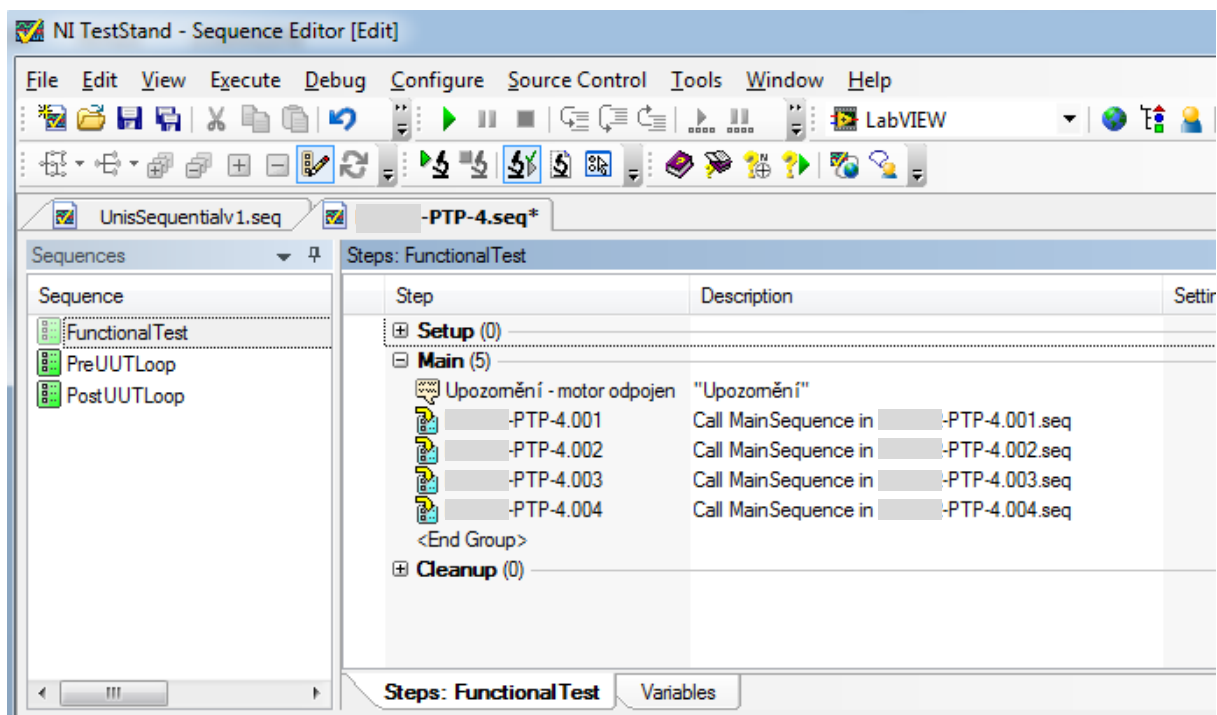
NI TestStand - Sequence Editor [Edit]

File Edit View Execute Debug Configure Source Control Tools Window Help

LabVIEW

UnisSequentialv1.seq

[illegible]-PTP-4.seq*

Sequences

Sequence

FunctionalTest
PreUUTLoop
PostUUTLoop

Steps: FunctionalTest

| Step | Description | Settin |
|---|---|---|
| Setup (0) | | |
| Main (5) | | |
| Upozornění - motor odpojen | "Upozornění" | |
| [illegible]-PTP-4.001 | Call MainSequence in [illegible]-PTP-4.001.seq | |
| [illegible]-PTP-4.002 | Call MainSequence in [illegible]-PTP-4.002.seq | |
| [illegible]-PTP-4.003 | Call MainSequence in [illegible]-PTP-4.003.seq | |
| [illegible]-PTP-4.004 | Call MainSequence in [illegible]-PTP-4.004.seq | |
| <End Group> | | |
| Cleanup (0) | | |

Steps: FunctionalTest

Variables